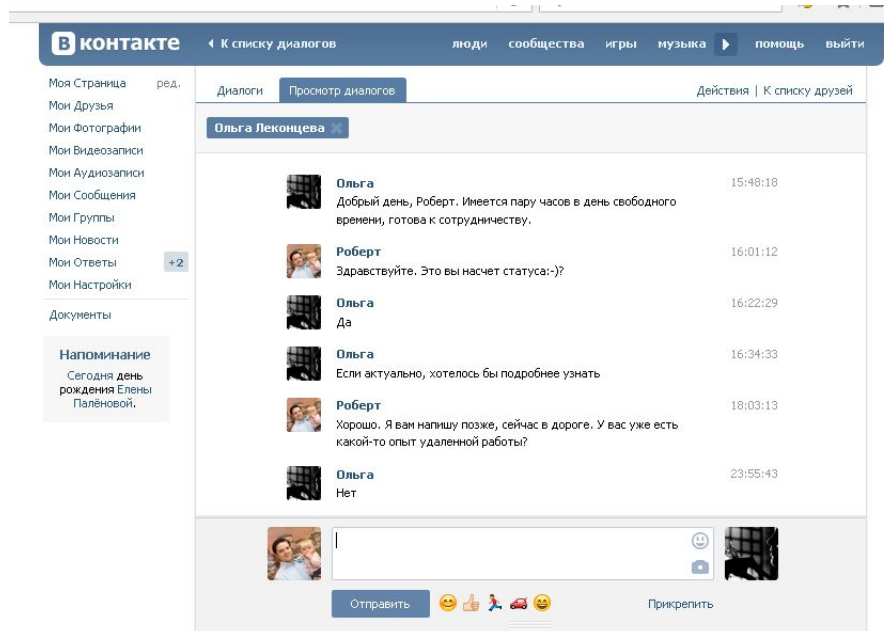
В контакте

К списку диалогов

люди сообщества игры музыка помощь выйти

Моя Страница ред.
Мои Друзья
Мои Фотографии
Мои Видеозаписи
Мои Аудиозаписи
Мои Сообщения
Мои Группы
Мои Новости
Мои Ответы +2
Мои Настройки

Документы

Напоминание
Сегодня день рождения Елены Палёновой.

Диалоги Просмотр диалогов

Действия | К списку друзей

Ольга Леконцева

Ольга 15:48:18
Добрый день, Роберт. Имеется пару часов в день свободного времени, готова к сотрудничеству.

Роберт 16:01:12
Здравствуйте. Это вы насчет статуса:-)?

Ольга 16:22:29
Да

Ольга 16:34:33
Если актуально, хотелось бы подробнее узнать

Роберт 18:03:13
Хорошо. Я вам напишу позже, сейчас в дороге. У вас уже есть какой-то опыт удаленной работы?

Ольга 23:55:43
Нет

Отправить

Прикрепить